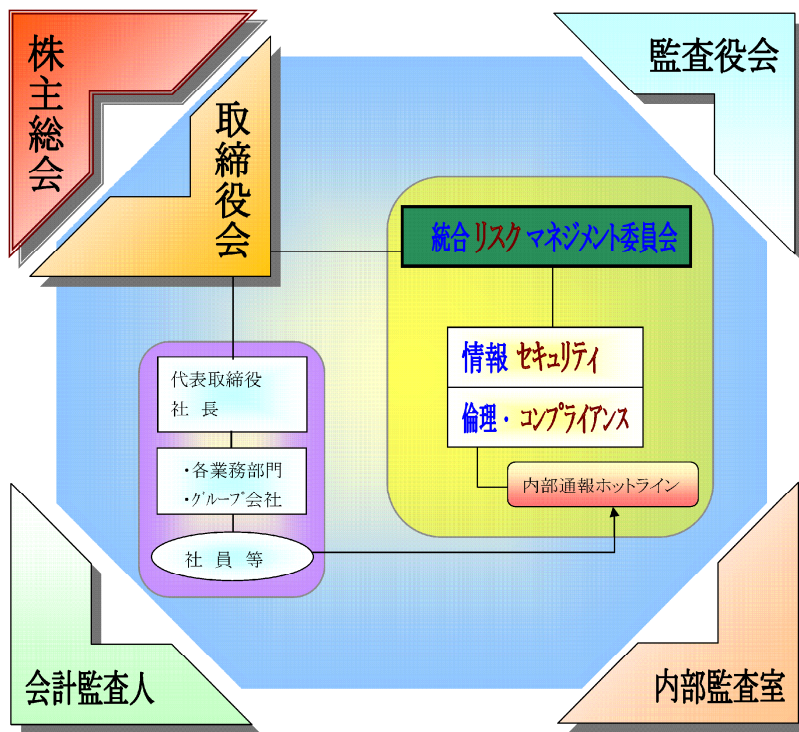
株主総会

取締役会

監査役会

統合リスクマネジメント委員会

情報セキュリティ

倫理・コンプライアンス

内部通報ホットライン

代表取締役
社長

・各業務部門
・グループ会社

社員等

会計監査人

内部監査室